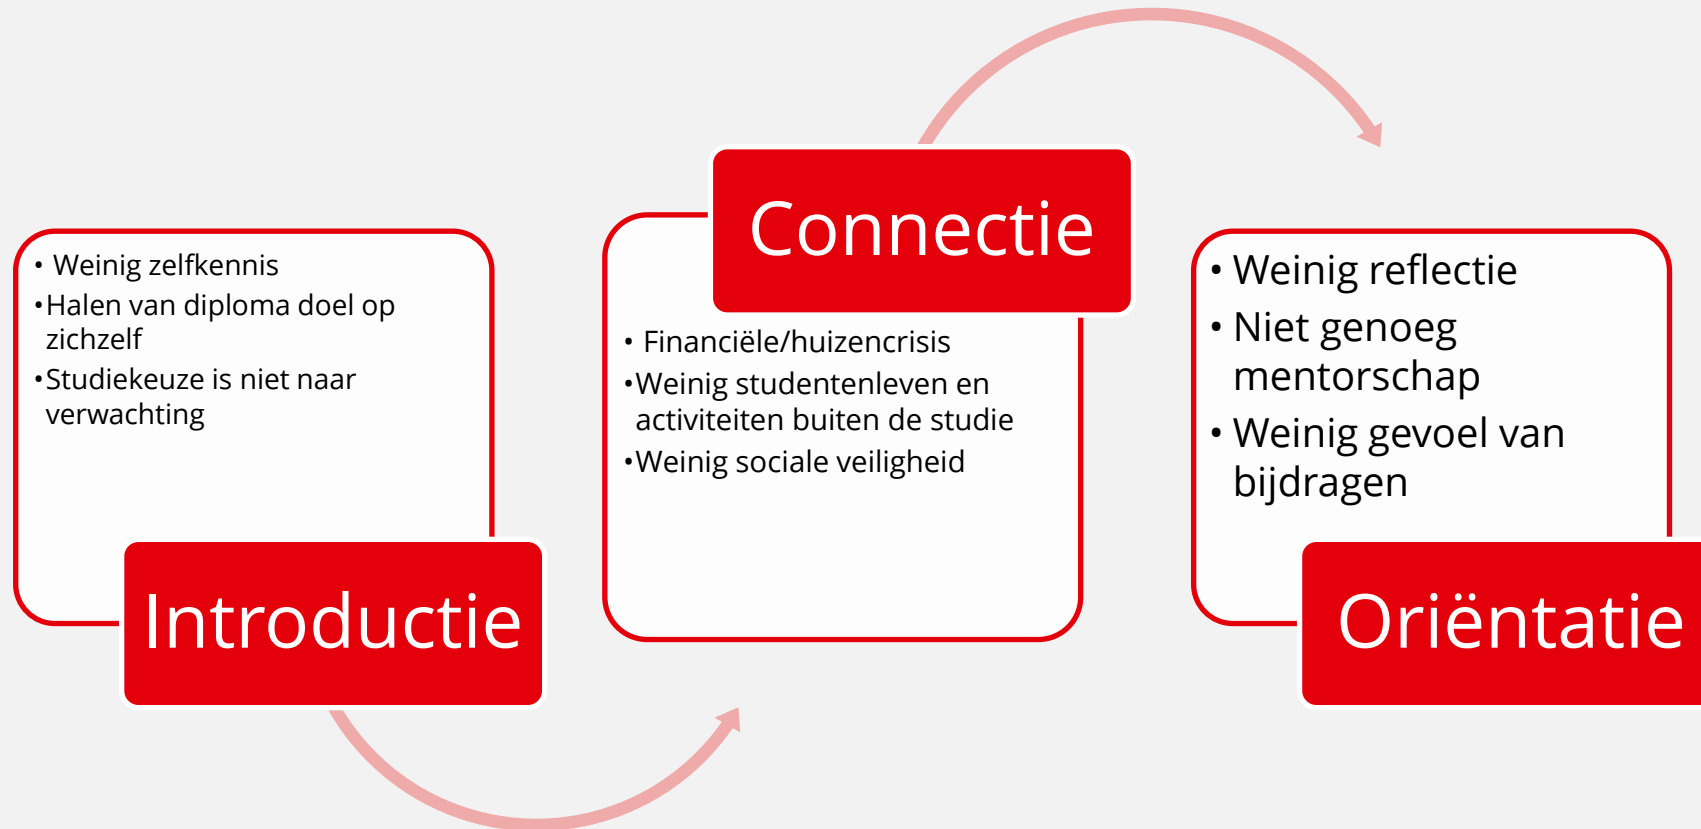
• Weinig zelfkennis
• Halen van diploma doel op zichzelf
• Studiekeuze is niet naar verwachting

Introductie

Connectie

• Financiële/huizencrisis
• Weinig studentenleven en activiteiten buiten de studie
• Weinig sociale veiligheid

• Weinig reflectie
• Niet genoeg mentorschap
• Weinig gevoel van bijdragen

Oriëntatie